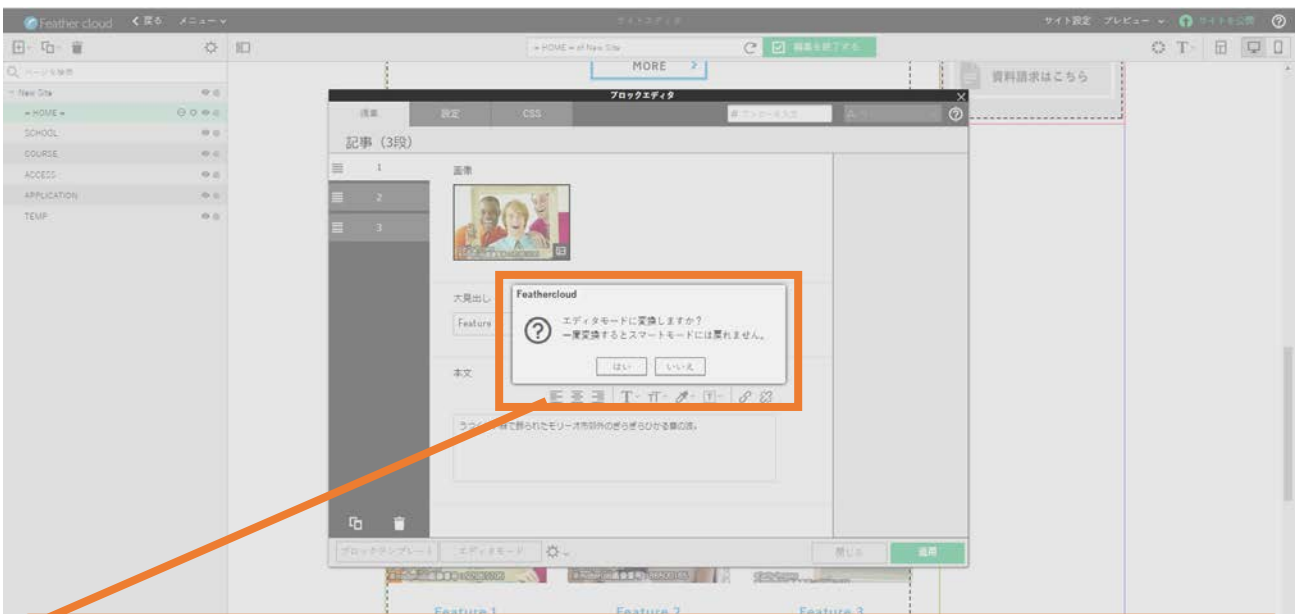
Feather cloud 〈 戻る メニュー ▾

サイト設定 プレビュー ▾ サイトを公開 ?

ページを検索

New Site
★HOME★
SCHOOL
COURSE
ACCESS
APPLICATION
TEMP

★HOME★ of New Site

MORE >

資料請求はこちら

ブロックエディタ

編集 設定 CSS

記事（3段）

1
2
3

画像

大見出し

Feature

本文

うつくしい緑で飾られたモリーオ市郊外のぎらぎらひかる草の波。

Feathercloud

エディタモードに変換しますか？
一度変換するとスマートモードには戻れません。

はい いいえ

ブロックテンプレート エディタモード

閉じる 適用

Feature 1 Feature 2 Feature 3